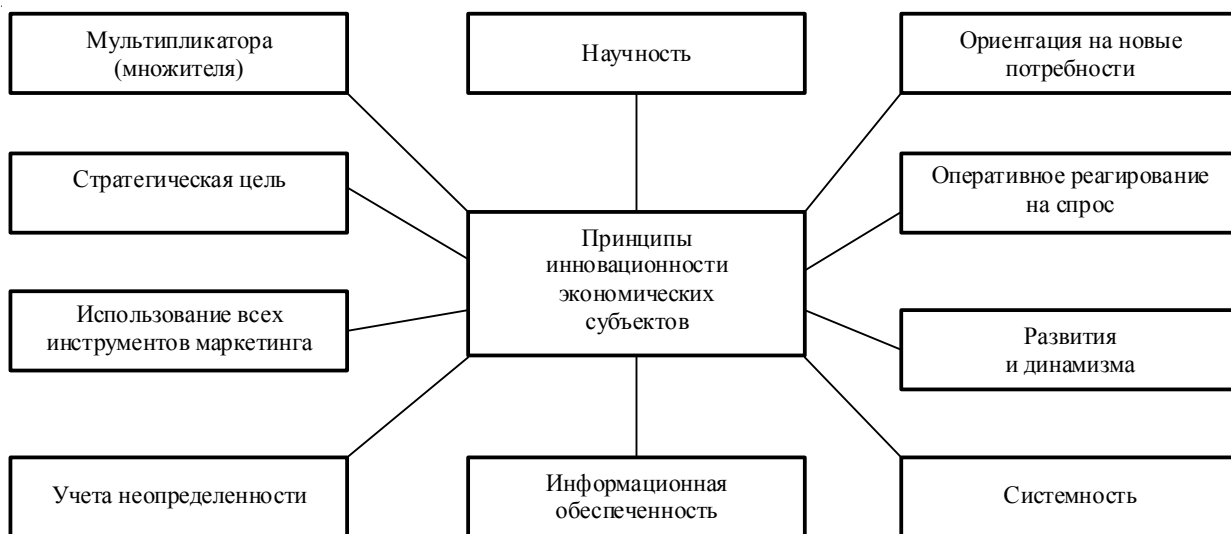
Мультипликатора (множителя)

Научность

Ориентация на новые потребности

Стратегическая цель

Оперативное реагирование на спрос

Принципы инновационности экономических субъектов

Использование всех инструментов маркетинга

Развития и динамизма

Учета неопределенности

Информационная обеспеченность

Системность